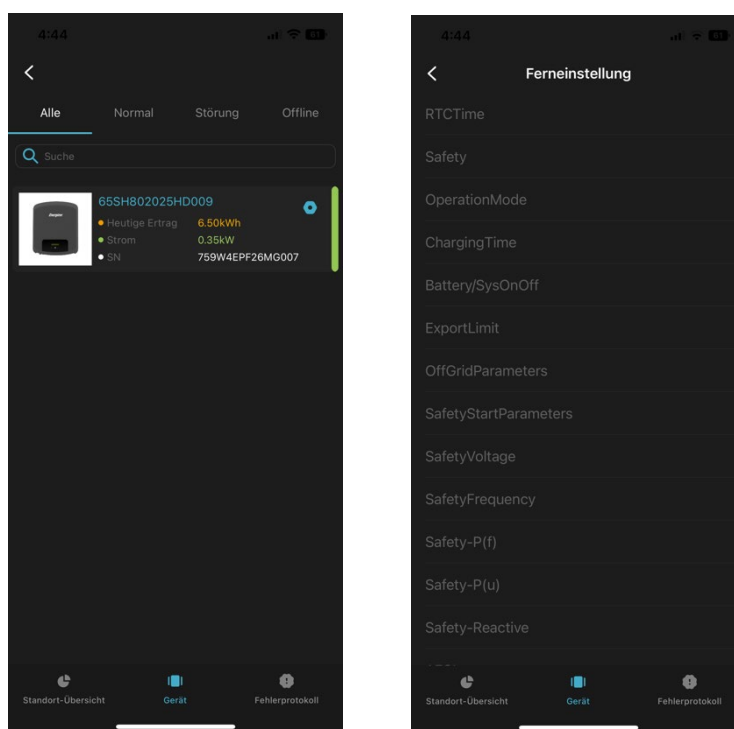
4:44

Alle Normal Störung Offline

Suche

65SH802025HD009
Heutige Ertrag 6.50kWh
Strom 0.35kW
SN 759W4EPF26MG007

Standort-Übersicht Gerät Fehlerprotokoll

4:44

Ferneinstellung

RTCTime
Safety
OperationMode
ChargingTime
Battery/SysOnOff
ExportLimit
OffGridParameters
SafetyStartParameters
SafetyVoltage
SafetyFrequency
Safety-P(f)
Safety-P(u)
Safety-Reactive
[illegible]

Standort-Übersicht Gerät Fehlerprotokoll